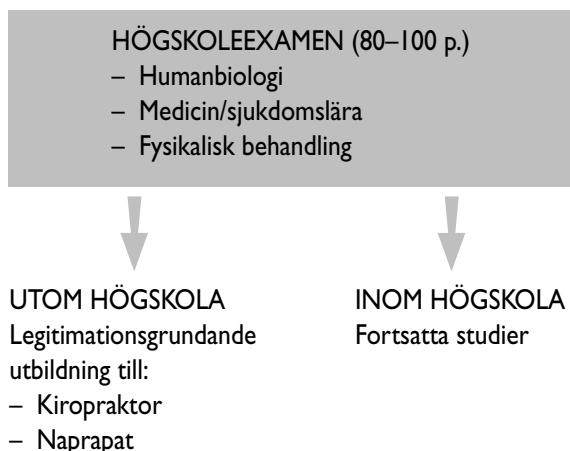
HÖGSKOLEEXAMEN (80–100 p.)
– Humanbiologi
– Medicin/sjukdomslära
– Fysikalisk behandling

UTOM HÖGSKOLA
Legitimationsgrundande utbildning till:
– Kiropraktor
– Naprapat

INOM HÖGSKOLA
Fortsatta studier